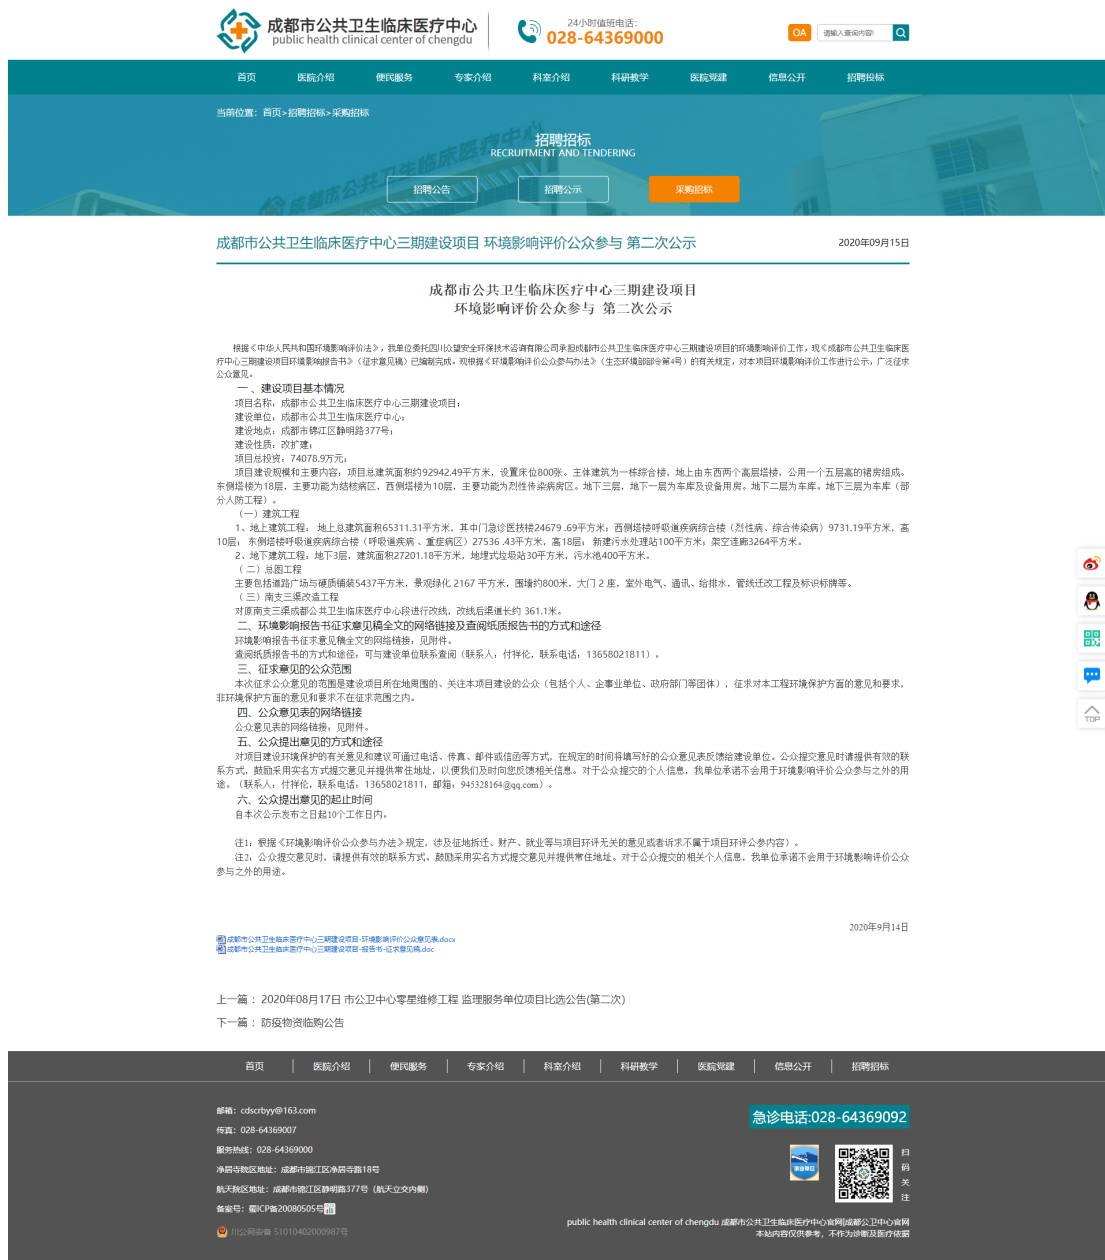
成都市公共卫生临床医疗中心
public health clinical center of chengdu

24小时值班电话：
028-64369000

OA
请输入查询内容

首页 医院介绍 便民服务 专家介绍 科室介绍 科研教学 医院党建 信息公开 招聘招标

当前位置：首页>招聘招标>采购招标

招聘招标
RECRUITMENT AND TENDERING

招聘公告 招聘公示 采购招标

成都市公共卫生临床医疗中心三期建设项目 环境影响评价公众参与 第二次公示

2020年09月15日

成都市公共卫生临床医疗中心三期建设项目
环境影响评价公众参与 第二次公示

根据《中华人民共和国环境影响评价法》，我单位委托四川众望安全环保技术咨询有限公司承担成都市公共卫生临床医疗中心三期建设项目的环境影响评价工作，现《成都市公共卫生临床医疗中心三期建设项目环境影响报告书》（征求意见稿）已编制完成。现根据《环境影响评价公众参与办法》（生态环境部部令第4号）的有关规定，对本项目环境影响评价工作进行公示，广泛征求公众意见。

一、建设项目基本情况
项目名称：成都市公共卫生临床医疗中心三期建设项目；
建设单位：成都市公共卫生临床医疗中心；
建设地点：成都市锦江区静明路377号；
建设性质：改扩建；
项目总投资：74078.9万元；
项目建设规模和主要内容：项目总建筑面积约92942.49平方米，设置床位800张。主体建筑为一栋综合楼，地上由东西两个高层塔楼，公用一个五层高的裙房组成。东侧塔楼为18层，主要功能为结核病区，西侧塔楼为10层，主要功能为烈性传染病病区。地下三层，地下一层为车库及设备用房。地下二层为车库。地下三层为车库（部分人防工程）。
（一）建筑工程
1、地上建筑工程：地上总建筑面积65311.31平方米，其中门急诊医技楼24679 .69平方米；西侧塔楼呼吸道疾病综合楼（烈性病、综合传染病）9731.19平方米，高10层；东侧塔楼呼吸道疾病综合楼（呼吸道疾病、重症病区）27536 .43平方米，高18层；新建污水处理站100平方米；架空连廊3264平方米。
2、地下建筑工程：地下3层，建筑面积27201.18平方米，地埋式垃圾站30平方米，污水池400平方米。
（二）总图工程
主要包括道路广场与硬质铺装5437平方米，景观绿化 2167 平方米，围墙约800米，大门 2 座，室外电气、通讯、给排水，管线迁改工程及标识标牌等。
（三）南支三渠改造工程
对原南支三渠成都公共卫生医疗中心段进行改线，改线后渠道长约 361.1米。
二、环境影响报告书征求意见稿全文的网络链接及查阅纸质报告书的方式和途径
环境影响报告书征求意见稿全文的网络链接：见附件。
查阅纸质报告书的方式和途径：可与建设单位联系查阅（联系人：付梓伦，联系电话：13658021811）。
三、征求意见的公众范围
本次征求公众意见的范围是建设项目所在地周围的、关注本项目建设的公众（包括个人、企事业单位、政府部门等团体），征求对本工程环境保护方面的意见和要求，非环境保护方面的意见和要求不在征求范围之内。
四、公众意见表的网络链接
公众意见表的网络链接：见附件。
五、公众提出意见的方式和途径
对项目建设环境保护的有关意见和建议可通过电话、传真、邮件或信函等方式，在规定的时间将填写好的公众意见表反馈给建设单位。公众提交意见时请提供有效的联系方式，鼓励采用实名方式提交意见并提供常住地址，以便我们及时向您反馈相关信息。对于公众提交的个人信息，我单位承诺不会用于环境影响评价公众参与之外的用途。（联系人：付梓伦，联系电话：13658021811，邮箱：945328164@qq.com）。
六、公众提出意见的起止时间
自本次公示发布之日起10个工作日内。

注1：根据《环境影响评价公众参与办法》规定，涉及征地拆迁、财产、就业等与项目环评无关的意见或者诉求不属于项目环评公参内容）。
注2：公众提交意见时，请提供有效的联系方式。鼓励采用实名方式提交意见并提供常住地址。对于公众提交的相关个人信息，我单位承诺不会用于环境影响评价公众参与之外的用途。

2020年9月14日

成都市公共卫生临床医疗中心三期建设项目-环境影响评价公众意见表.docx
成都市公共卫生临床医疗中心三期建设项目-报告书-征求意见稿.doc

上一篇：2020年08月17日 市公卫中心零星维修工程 监理服务单位项目比选公告(第二次)
下一篇：防疫物资临购公告

首页 | 医院介绍 | 便民服务 | 专家介绍 | 科室介绍 | 科研教学 | 医院党建 | 信息公开 | 招聘招标

邮箱：cdscrbyy@163.com
传真：028-64369007
服务热线：028-64369000
净居寺院区地址：成都市锦江区净居寺路18号
航天院区地址：成都市锦江区静明路377号（航天立交内侧）
备案号：蜀ICP备20080505号
川公网安备 51010402000987号

急诊电话:028-64369092

扫码关注

public health clinical center of chengdu 成都市公共卫生临床医疗中心官网|成都公卫中心官网
本站内容仅供参考，不作为诊断及医疗依据

TOP